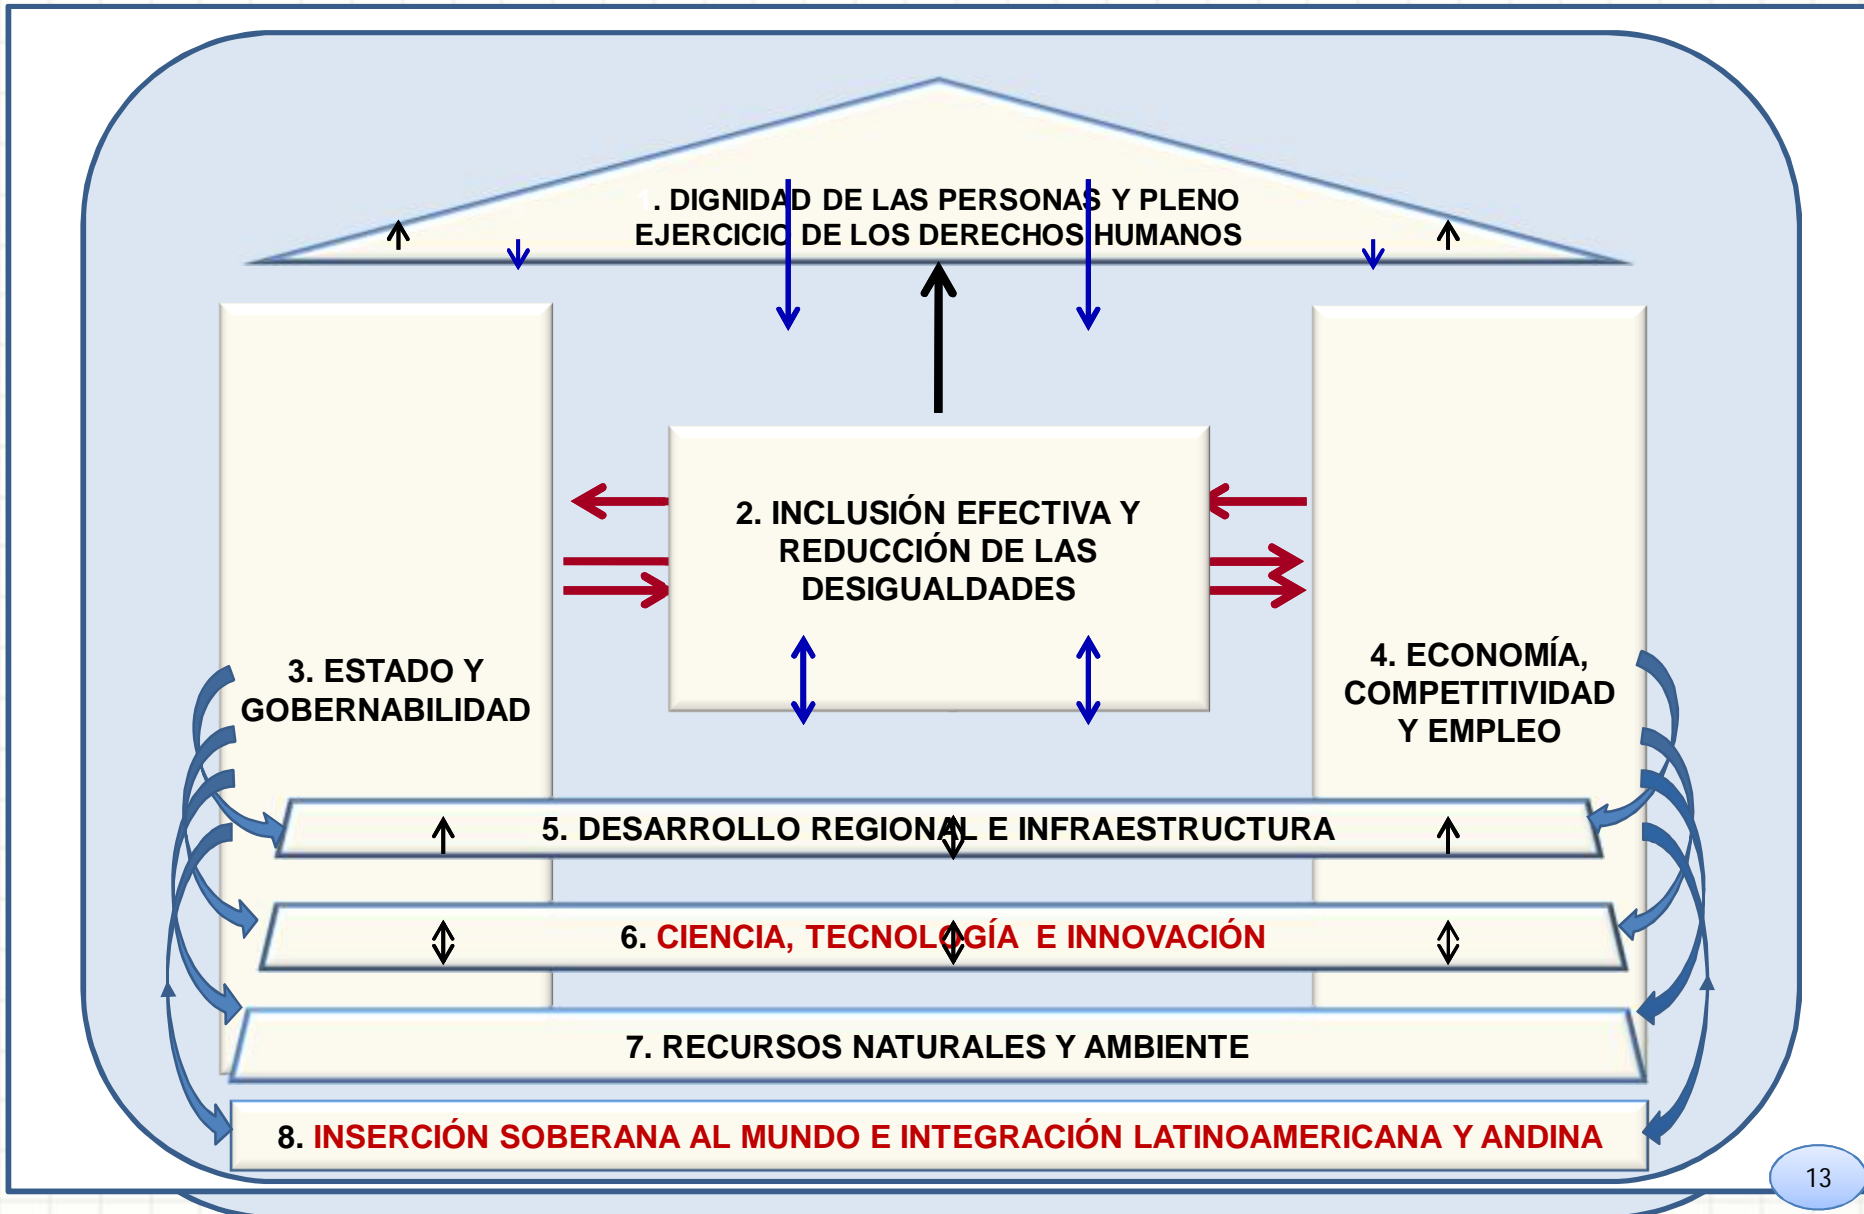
1. DIGNIDAD DE LAS PERSONAS Y PLENO EJERCICIO DE LOS DERECHOS HUMANOS

2. INCLUSIÓN EFECTIVA Y REDUCCIÓN DE LAS DESIGUALDADES

3. ESTADO Y GOBERNABILIDAD

4. ECONOMÍA, COMPETITIVIDAD Y EMPLEO

5. DESARROLLO REGIONAL E INFRAESTRUCTURA

6. CIENCIA, TECNOLOGÍA E INNOVACIÓN

7. RECURSOS NATURALES Y AMBIENTE

8. INSERCIÓN SOBERANA AL MUNDO E INTEGRACIÓN LATINOAMERICANA Y ANDINA

13